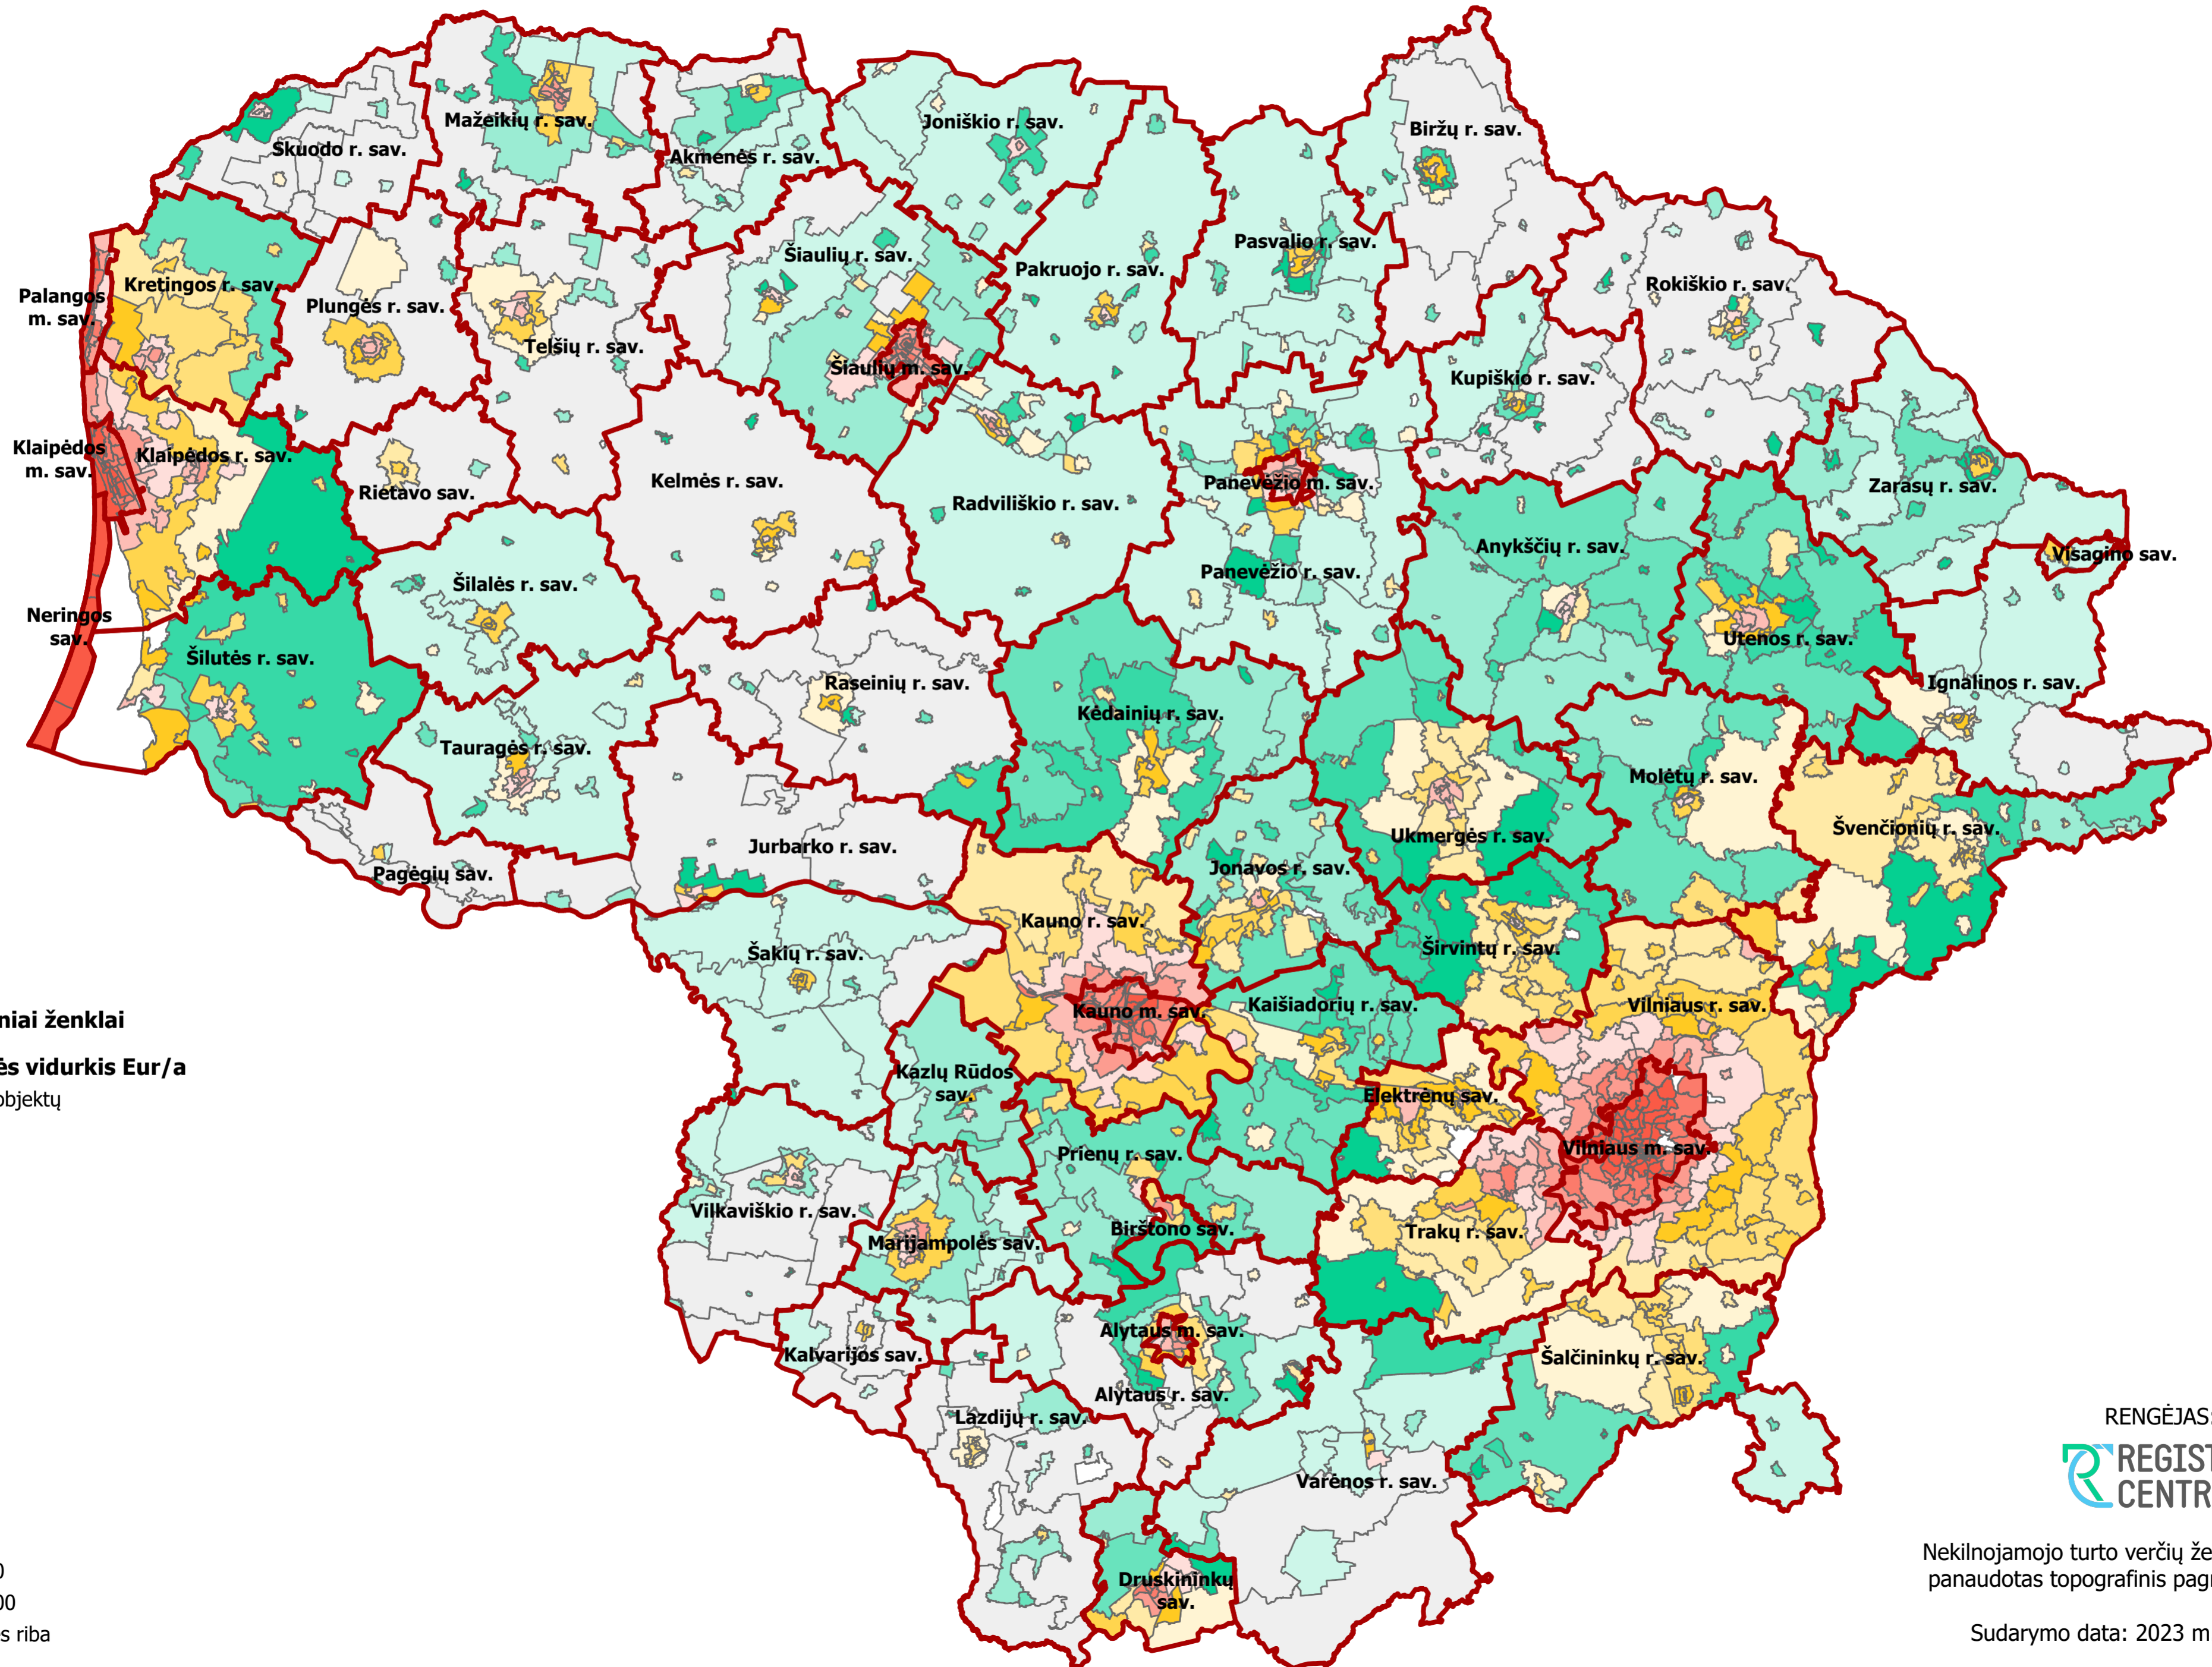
Mažeikių r. sav.
Skuodo r. sav.
Akmenės r. sav.
Joniškio r. sav.
Biržų r. sav.
Pasvalio r. sav.
Šiaulių r. sav.
Pakruojo r. sav.
Rokiškio r. sav.
Palangos m. sav.
Kretingos r. sav.
Plungės r. sav.
Telšių r. sav.
Šiaulių m. sav.
Kupiškio r. sav.
Klaipėdos m. sav.
Klaipėdos r. sav.
Rietavo sav.
Kelmės r. sav.
Radviliškio r. sav.
Panevėžio m. sav.
Zarasų r. sav.
Anykščių r. sav.
Visagino sav.
Panevėžio r. sav.
Šilalės r. sav.
Neringos sav.
Utenos r. sav.
Šilutės r. sav.
Raseinių r. sav.
Ignalinos r. sav.
Kėdainių r. sav.
Tauragės r. sav.
Molėtų r. sav.
Švenčionių r. sav.
Ukmergės r. sav.
Jurbarko r. sav.
Pagėgių sav.
Jonavos r. sav.
Kauno r. sav.
Širvintų r. sav.
Šakių r. sav.
Kaišiadorių r. sav.
Vilniaus r. sav.
Kauno m. sav.
niai ženklai
ės vidurkis Eur/a
objektų
Kazlų Rūdos sav.
Elektrėnų sav.
Prienų r. sav.
Vilniaus m. sav.
Vilkaviškio r. sav.
Birštono sav.
Marijampolės sav.
Trakų r. sav.
Alytaus m. sav.
Kalvarijos sav.
Šalčininkų r. sav.
Alytaus r. sav.
Lazdijų r. sav.
RENGĖJAS:
REGIST
CENTR
Varėnos r. sav.
Nekilnojamojo turto verčių že
panaudotas topografinis pagr
Druskininkų sav.
0
00
s riba
Sudarymo data: 2023 m